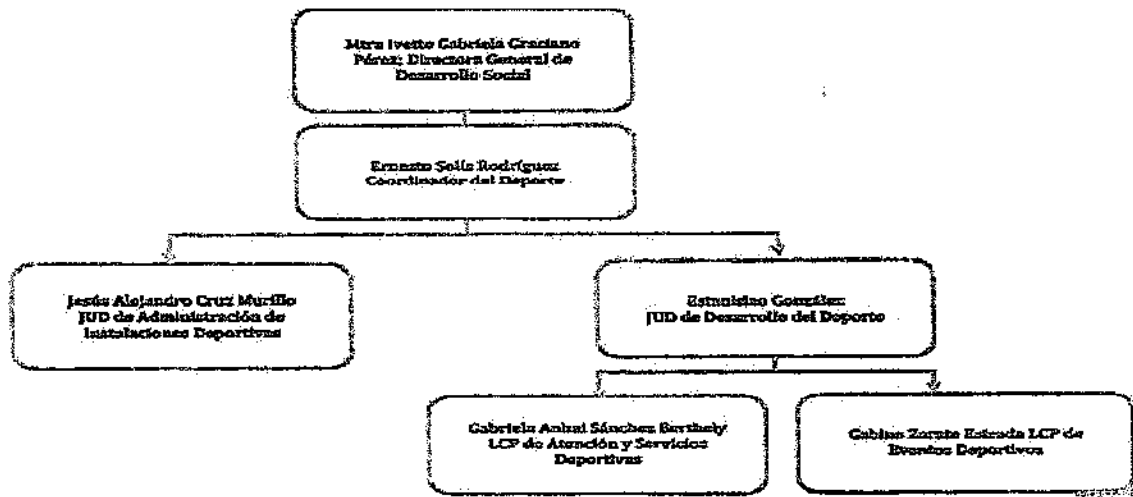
Mtra Ivette Gabriela Graciano Pérez: Directora General de Desarrollo Social

Ernesto Solís Rodríguez Coordinador del Deporte

Jesús Alejandro Cruz Murillo JUD de Administración de Instalaciones Deportivas

Estanislao González JUD de Desarrollo del Deporte

Gabriela Anhai Sánchez Berthely LCP de Atención y Servicios Deportivos

Cabino Zarate Estrada LCP de Eventos Deportivos